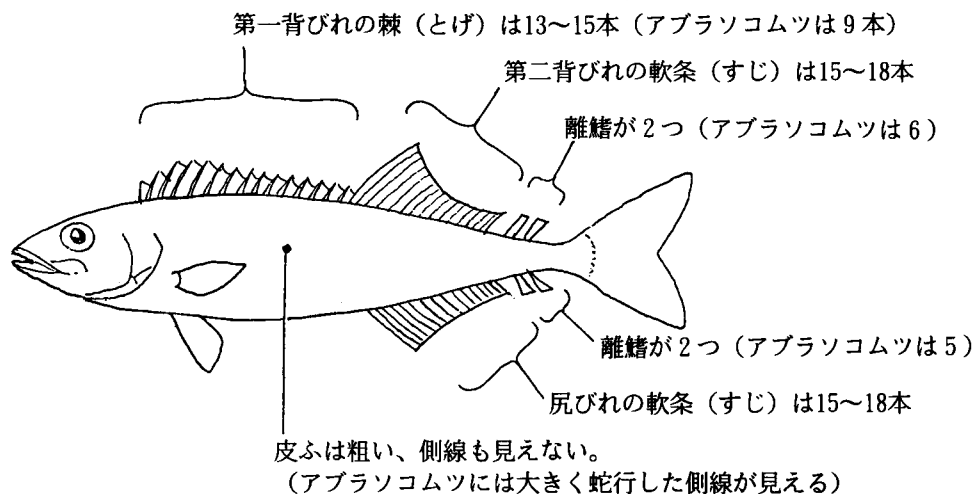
第一背びれの棘（とげ）は13〜15本（アブラソコムツは９本）

第二背びれの軟条（すじ）は15〜18本

離鰭が２つ（アブラソコムツは６）

離鰭が２つ（アブラソコムツは５）

尻びれの軟条（すじ）は15〜18本

皮ふは粗い、側線も見えない。
（アブラソコムツには大きく蛇行した側線が見える）